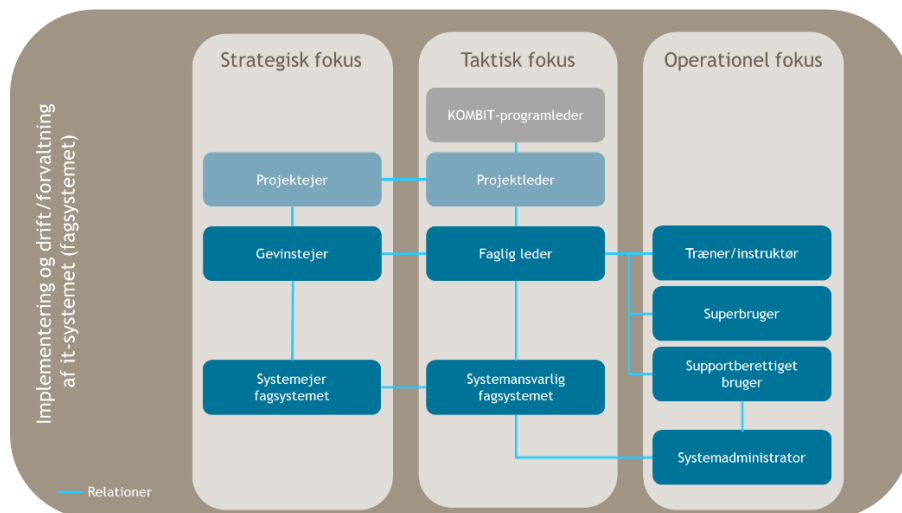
Implementering og drift/forvaltning af it-systemet (fagsystemet)

Strategisk fokus

Projektejer

Gevinstejer

Systemejer fagsystemet

Taktisk fokus

KOMBIT-programleder

Projektleder

Faglig leder

Systemansvarlig fagsystemet

Operationel fokus

Træner/instruktør

Superbruger

Supportberettiget bruger

Systemadministrator

Relationer